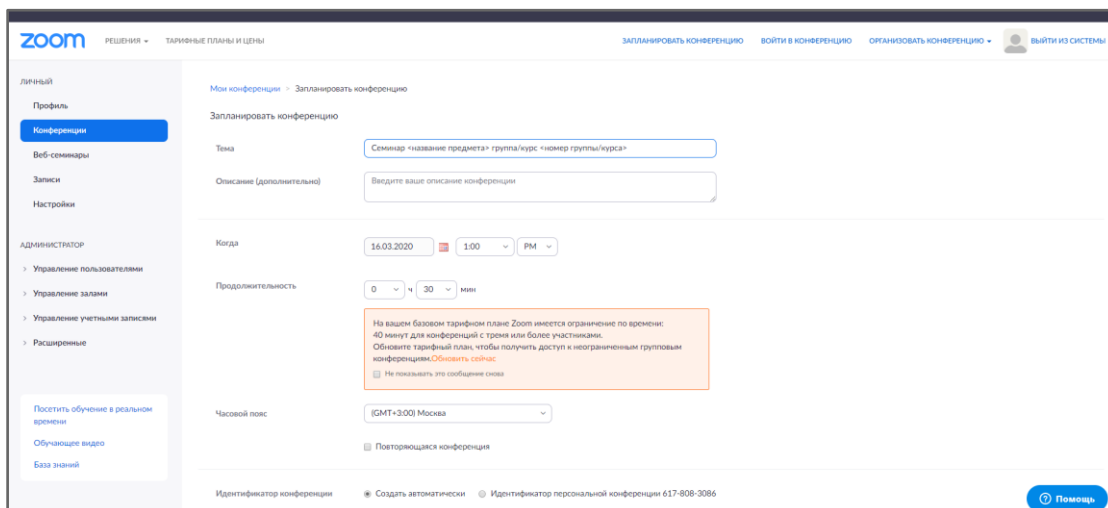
zoom РЕШЕНИЯ ▾ ТАРИФНЫЕ ПЛАНЫ И ЦЕНЫ

ЗАПЛАНИРОВАТЬ КОНФЕРЕНЦИЮ ВОЙТИ В КОНФЕРЕНЦИЮ ОРГАНИЗОВАТЬ КОНФЕРЕНЦИЮ ▾ ВЫЙТИ ИЗ СИСТЕМЫ

ЛИЧНЫЙ
Профиль
Конференции
Веб-семинары
Записи
Настройки

АДМИНИСТРАТОР
› Управление пользователями
› Управление залами
› Управление учетными записями
› Расширенные

Посетить обучение в реальном времени
Обучающее видео
База знаний

Мои конференции > Запланировать конференцию

Запланировать конференцию

Тема
Семинар <название предмета> группа/курс <номер группы/курса>

Описание (дополнительно)
Введите ваше описание конференции

Когда
16.03.2020 1:00 PM

Продолжительность
0 ч 30 мин

На вашем базовом тарифном плане Zoom имеется ограничение по времени: 40 минут для конференций с тремя или более участниками.
Обновите тарифный план, чтобы получить доступ к неограниченным групповым конференциям.Обновить сейчас
Не показывать это сообщение снова

Часовой пояс
(GMT+3:00) Москва

Повторяющаяся конференция

Идентификатор конференции
Создать автоматически Идентификатор персональной конференции 617-808-3086

Помощь